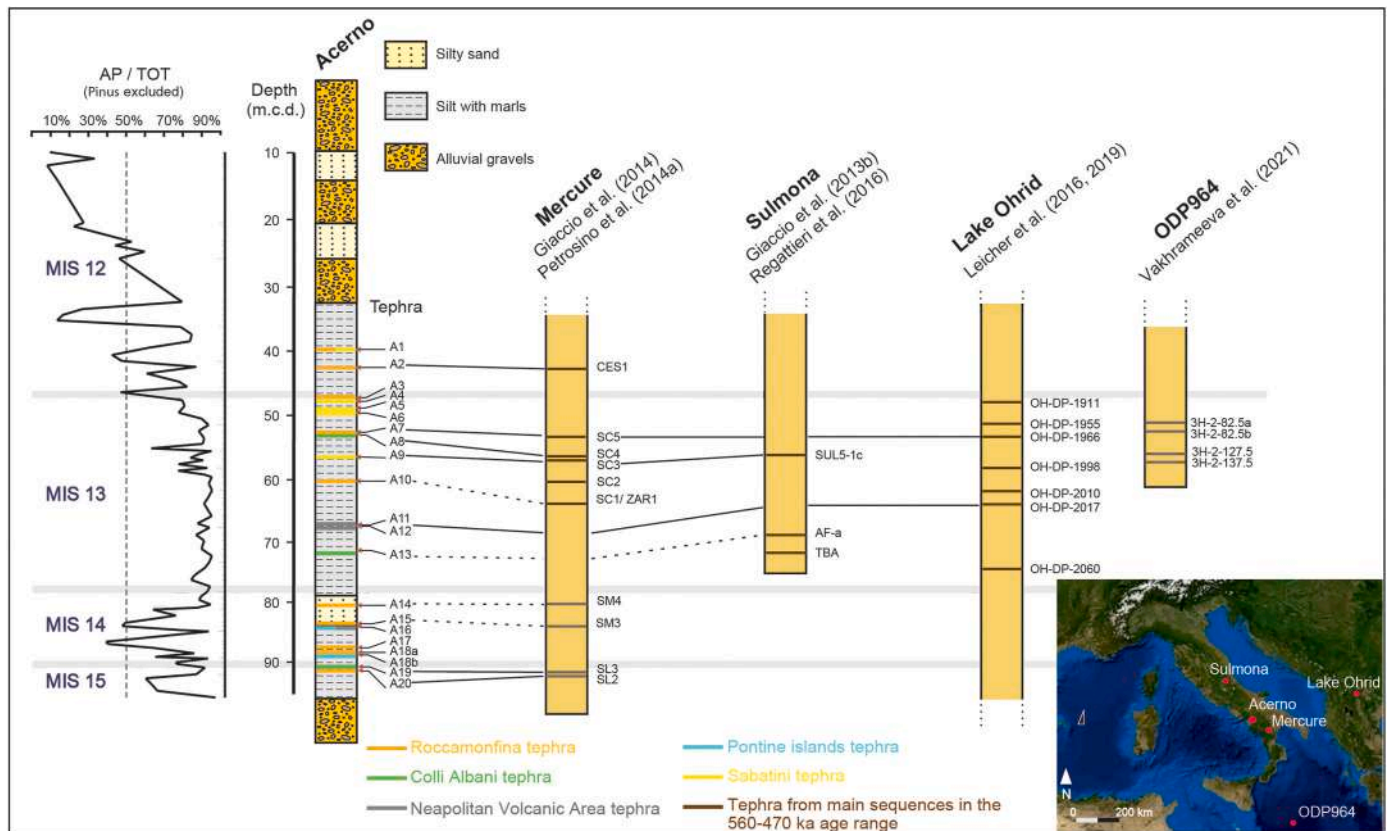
AP / TOT
(Pinus excluded)
10% 30% 50% 70% 90%

MIS 12
MIS 13
MIS 14
MIS 15

Depth
(m.c.d.)
10
20
30
40
50
60
70
80
90

Acerno

Silty sand
Silt with marls
Alluvial gravels

Tephra
A1
A2
A3
A4
A5
A6
A7
A8
A9
A10
A11
A12
A13
A14
A15
A16
A17
A18a
A18b
A19
A20

Mercure
Giaccio et al. (2014)
Petrosino et al. (2014a)
CES1
SC5
SC4
SC3
SC2
SC1/ ZAR1
SM4
SM3
SL3
SL2

Sulmona
Giaccio et al. (2013b)
Regattieri et al. (2016)
SUL5-1c
AF-a
TBA

Lake Ohrid
Leicher et al. (2016, 2019)
OH-DP-1911
OH-DP-1955
OH-DP-1966
OH-DP-1998
OH-DP-2010
OH-DP-2017
OH-DP-2060

ODP964
Vakhrameeva et al. (2021)
3H-2-82.5a
3H-2-82.5b
3H-2-127.5
3H-2-137.5

Roccamonfina tephra
Colli Albani tephra
Neapolitan Volcanic Area tephra
Pontine islands tephra
Sabatini tephra
Tephra from main sequences in the 560-470 ka age range

Sulmona
Lake Ohrid
Acerno
Mercure
ODP964
N
0 200 km